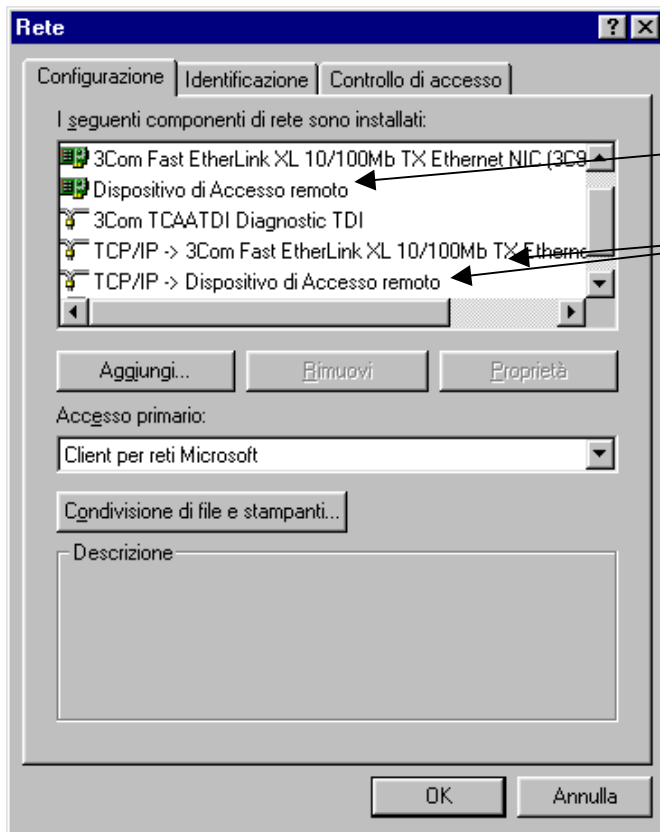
Rete

?

Configurazione | Identificazione | Controllo di accesso

I seguenti componenti di rete sono installati:

3Com Fast EtherLink XL 10/100Mb TX Ethernet NIC (3C9

Dispositivo di Accesso remoto

3Com TCAATDI Diagnostic TDI

TCP/IP -> 3Com Fast EtherLink XL 10/100Mb TX Etherne

TCP/IP -> Dispositivo di Accesso remoto

Aggiungi...

Rimuovi

Proprietà

Accesso primario:

Client per reti Microsoft

Condivisione di file e stampanti...

Descrizione

OK

Annulla